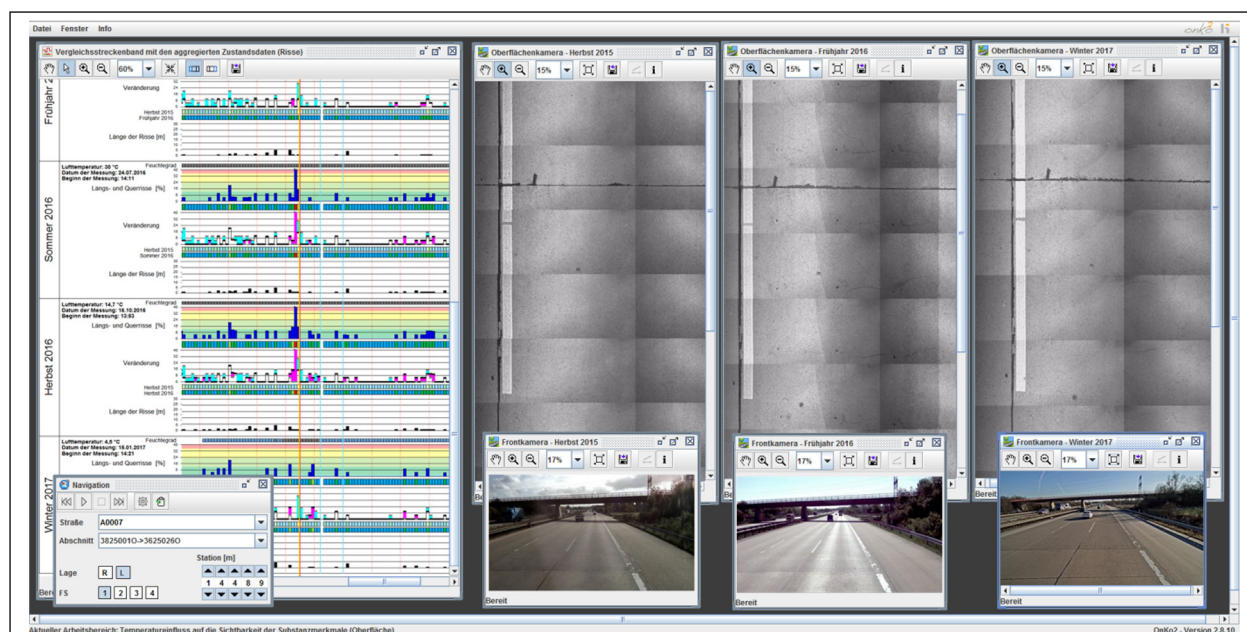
Datei Fenster Info

onko

Vergleichsstreckenband mit den aggregierten Zustandsdaten (Risse)

60%

Frühjahr

Veränderung

Herbst 2015
Frühjahr 2016

Länge der Risse [m]

Sommer 2016

Lufttemperatur: 30 °C
Datum der Messung: 24.07.2016
Beginn der Messung: 14:11

Feuchtegrad

Längs- und Querrisse [%]

Veränderung

Herbst 2015
Sommer 2016

Länge der Risse [m]

Herbst 2016

Lufttemperatur: 14,7 °C
Datum der Messung: 18.10.2016
Beginn der Messung: 12:53

Feuchtegrad

Längs- und Querrisse [%]

Veränderung

Herbst 2015
Herbst 2016

Länge der Risse [m]

Winter 2017

Lufttemperatur: 4,5 °C
Datum der Messung: 15.01.2017
Beginn der Messung: 14:21

Feuchtegrad

Längs- und Querrisse [%]

Navigation

Straße A0007

Abschnitt 3825001O->3625026O

Station [m]

Lage R L

1 4 4 8 9

FS 1 2 3 4

Bereit

Oberflächenkamera - Herbst 2015

15%

Oberflächenkamera - Frühjahr 2016

15%

Oberflächenkamera - Winter 2017

15%

Frontkamera - Herbst 2015

17%

Bereit

Frontkamera - Frühjahr 2016

17%

Bereit

Frontkamera - Winter 2017

17%

Bereit

Bereit

Aktueller Arbeitsbereich: Temperatureinfluss auf die Sichtbarkeit der Substanzmerkmale (Oberfläche)

OnKo2 - Version 2.8.10